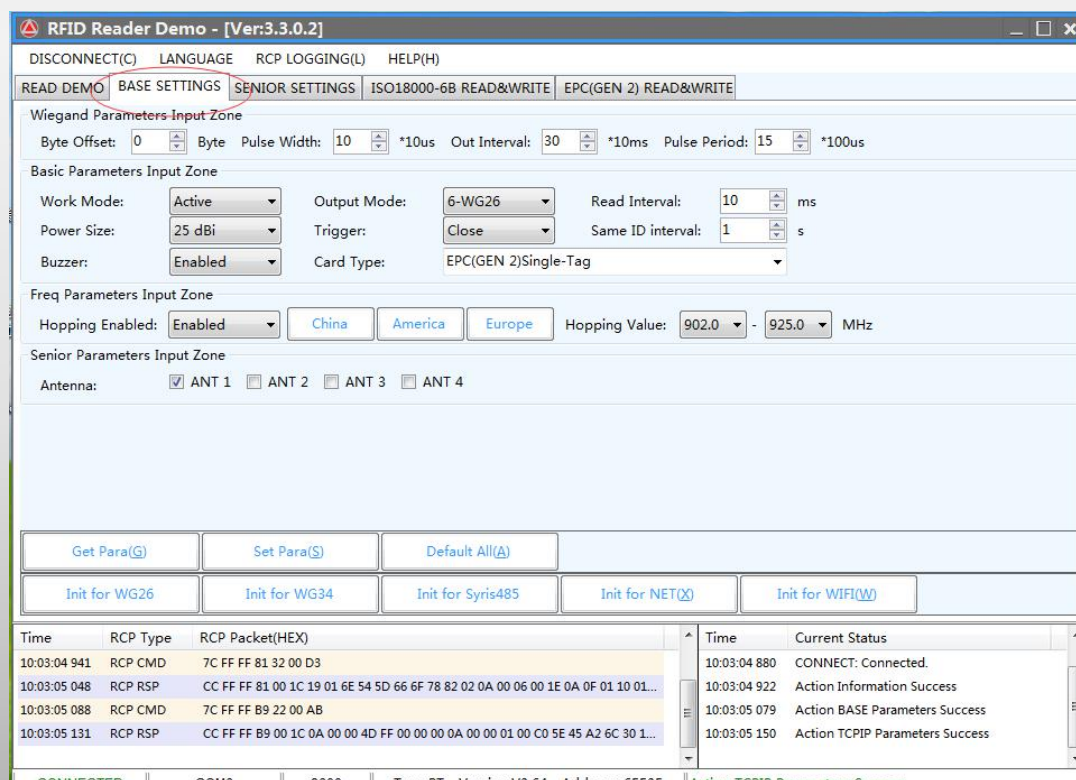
RFID Reader Demo - [Ver:3.3.0.2]

DISCONNECT(C) LANGUAGE RCP LOGGING(L) HELP(H)

READ DEMO | BASE SETTINGS | SENIOR SETTINGS | ISO18000-6B READ&WRITE | EPC(GEN 2) READ&WRITE

Wiegand Parameters Input Zone

Byte Offset: 0 Byte Pulse Width: 10 *10us Out Interval: 30 *10ms Pulse Period: 15 *100us

Basic Parameters Input Zone

Work Mode: Active Output Mode: 6-WG26 Read Interval: 10 ms

Power Size: 25 dBi Trigger: Close Same ID interval: 1 s

Buzzer: Enabled Card Type: EPC(GEN 2)Single-Tag

Freq Parameters Input Zone

Hopping Enabled: Enabled China America Europe Hopping Value: 902.0 - 925.0 MHz

Senior Parameters Input Zone

Antenna: ANT 1 ANT 2 ANT 3 ANT 4

Get Para(G) Set Para(S) Default All(A)

Init for WG26 Init for WG34 Init for Syris485 Init for NET(X) Init for WIFI(W)

| Time | RCP Type | RCP Packet(HEX) |
|---|---|---|
| 10:03:04 941 | RCP CMD | 7C FF FF 81 32 00 D3 |
| 10:03:05 048 | RCP RSP | CC FF FF 81 00 1C 19 01 6E 54 5D 66 6F 78 82 02 0A 00 06 00 1E 0A 0F 01 10 01... |
| 10:03:05 088 | RCP CMD | 7C FF FF B9 22 00 AB |
| 10:03:05 131 | RCP RSP | CC FF FF B9 00 1C 0A 00 00 4D FF 00 00 00 0A 00 00 01 00 C0 5E 45 A2 6C 30 1... |

| Time | Current Status |
|---|---|
| 10:03:04 880 | CONNECT: Connected. |
| 10:03:04 922 | Action Information Success |
| 10:03:05 079 | Action BASE Parameters Success |
| 10:03:05 150 | Action TCPIP Parameters Success |

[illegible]